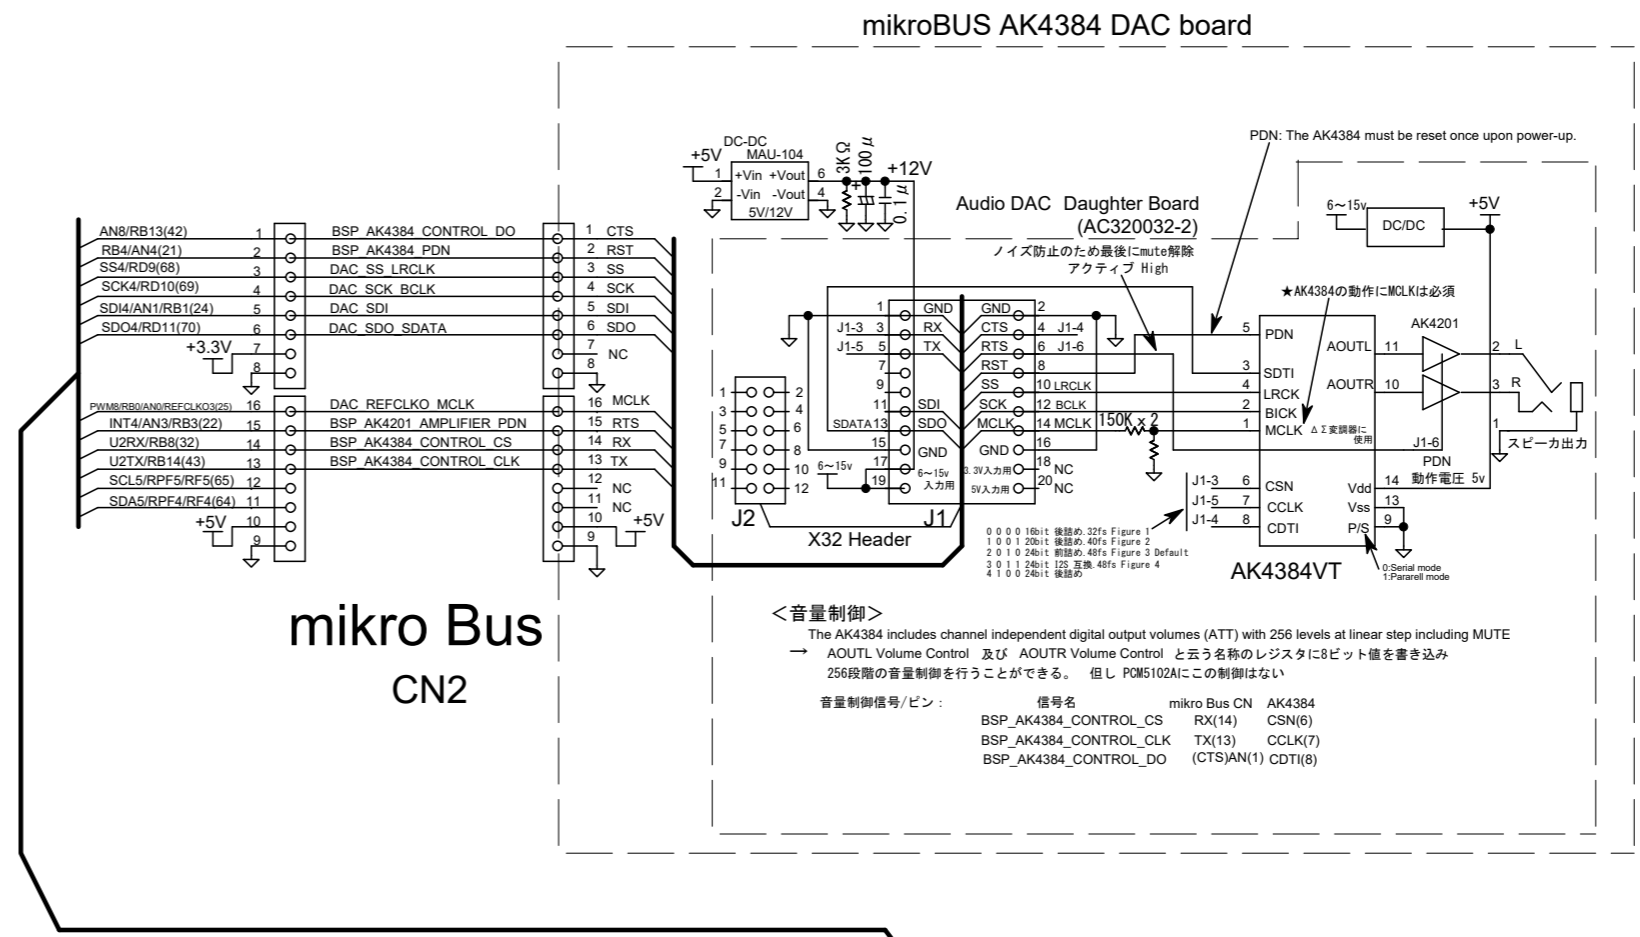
mikroBUS AK4384 DAC board

PDN: The AK4384 must be reset once upon power-up.

DC-DC
MAU-104
+5V
1 +Vin +Vout 6
2 -Vin -Vout 4
5V/12V
3KΩ
100μ
0.1μ
+12V

Audio DAC Daughter Board
(AC320032-2)
ノイズ防止のため最後にmute解除
アクティブ High

6~15v
DC/DC
+5V

★AK4384の動作にMCLKは必須

AN8/RB13(42) 1
RB4/AN4(21) 2
SS4/RD9(68) 3
SCK4/RD10(69) 4
SDI4/AN1/RB1(24) 5
SDO4/RD11(70) 6
+3.3V 7
8

BSP_AK4384_CONTROL_DO
BSP_AK4384_PDN
DAC_SS_LRCLK
DAC_SCK_BCLK
DAC_SDI
DAC_SDO_SDATA

1 CTS
2 RST
3 SS
4 SCK
5 SDI
6 SDO
7 NC
8

PWM8/RB0/AN0/REFCLKO3(25) 16
INT4/AN3/RB3(22) 15
U2RX/RB8(32) 14
U2TX/RB14(43) 13
SCL5/RPF5/RF5(65) 12
SDA5/RPF4/RF4(64) 11
+5V 10
9

DAC_REFCLKO_MCLK
BSP_AK4201_AMPLIFIER_PDN
BSP_AK4384_CONTROL_CS
BSP_AK4384_CONTROL_CLK

16 MCLK
15 RTS
14 RX
13 TX
12 NC
11 NC
10 +5V
9

1 GND
J1-3 3 RX
J1-5 5 TX
7
9
11 SDI
SDATA 13 SDO
15 GND
6~15v 17
19 6~15v 入力用

GND 2
CTS 4 J1-4
RTS 6 J1-6
RST 8
SS 10 LRCLK
SCK 12 BCLK
MCLK 14 MCLK
GND 16
3.3V入力用 18 NC
5V入力用 20 NC

150K x 2

1 2
3 4
5 6
7 8
9 10
11 12

J2
J1
X32 Header

5 PDN
3 SDTI
4 LRCK
2 BICK
1 MCLK
ΔΣ変調器に使用
AOUTL 11
AOUTR 10
AK4201
2 L
3 R
1
J1-6
PDN
スピーカ出力

J1-3 6 CSN
J1-5 7 CCLK
J1-4 8 CDTI
Vdd 14 動作電圧 5v
Vss 13
P/S 9
AK4384VT
0:Serial mode
1:Pararell mode

0 0 0 0 16bit 後詰め.32fs Figure 1
1 0 0 1 20bit 後詰め.40fs Figure 2
2 0 1 0 24bit 前詰め.48fs Figure 3 Default
3 0 1 1 24bit I2S 互換.48fs Figure 4
4 1 0 0 24bit 後詰め

mikro Bus
CN2

<音量制御>
The AK4384 includes channel independent digital output volumes (ATT) with 256 levels at linear step including MUTE
→ AOUTL Volume Control 及び AOUTR Volume Control と云う名称のレジスタに8ビット値を書き込み
256段階の音量制御を行うことができる。 但し PCM5102Aにこの制御はない

| 音量制御信号/ピン: | 信号名 | mikro Bus CN | AK4384 |
|---|---|---|---|
| | BSP_AK4384_CONTROL_CS | RX(14) | CSN(6) |
| | BSP_AK4384_CONTROL_CLK | TX(13) | CCLK(7) |
| | BSP_AK4384_CONTROL_DO | (CTS)AN(1) | CDTI(8) |